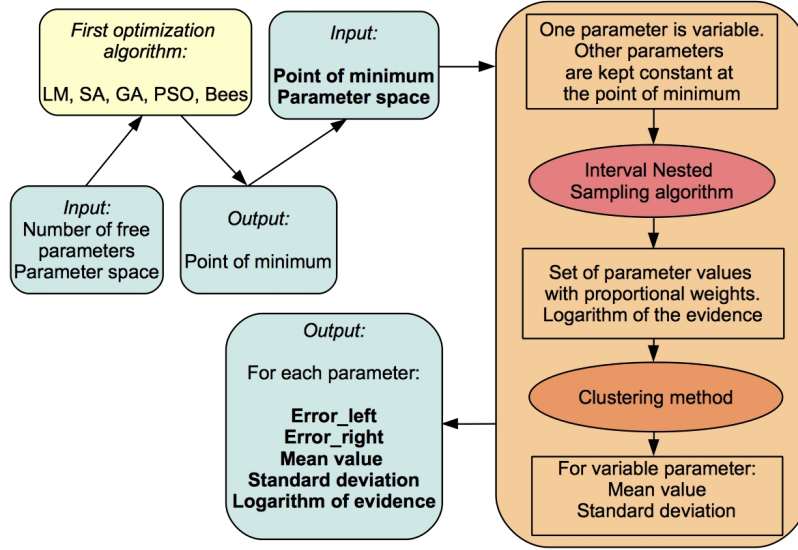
First optimization algorithm:

LM, SA, GA, PSO, Bees

Input:

Point of minimum
Parameter space

One parameter is variable. Other parameters are kept constant at the point of minimum

Interval Nested Sampling algorithm

Input:
Number of free parameters
Parameter space

Output:

Point of minimum

Set of parameter values with proportional weights. Logarithm of the evidence

Output:

For each parameter:

Error_left
Error_right
Mean value
Standard deviation
Logarithm of evidence

Clustering method

For variable parameter:
Mean value
Standard deviation